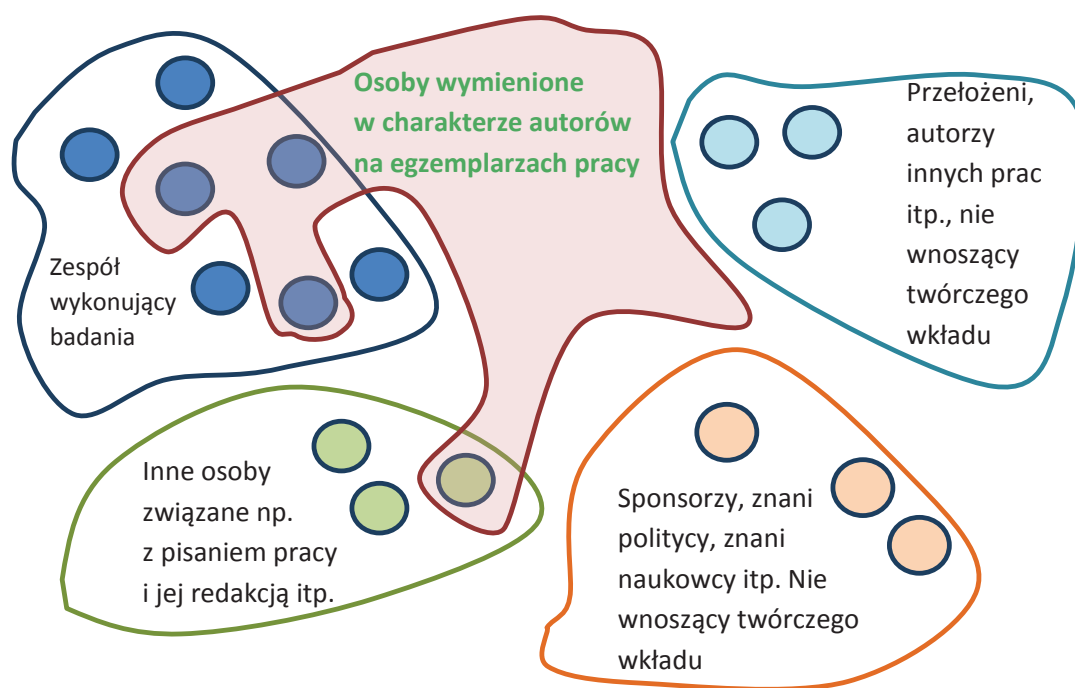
Osoby wymienione w charakterze autorów na egzemplarzach pracy

Przełożeni, autorzy innych prac itp., nie wnoszący twórczego wkładu

Zespół wykonujący badania

Inne osoby związane np. z pisaniem pracy i jej redakcją itp.

Sponsorzy, znani politycy, znani naukowcy itp. Nie wnoszący twórczego wkładu